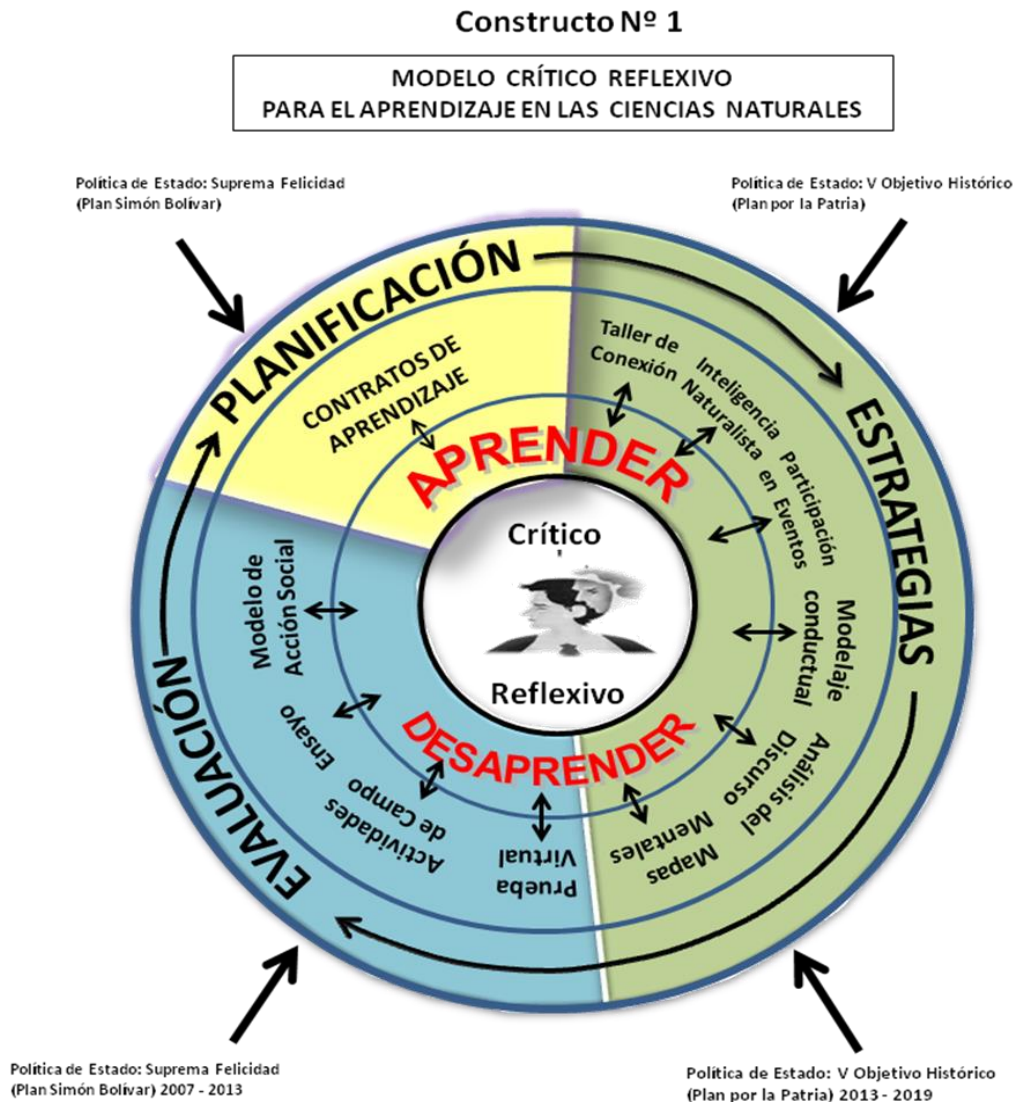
Constructo Nº 1

MODELO CRÍTICO REFLEXIVO
PARA EL APRENDIZAJE EN LAS CIENCIAS NATURALES

Política de Estado: Suprema Felicidad
(Plan Simón Bolívar)

Política de Estado: V Objetivo Histórico
(Plan por la Patria)

PLANIFICACIÓN

ESTRATEGIAS

EVALUACIÓN

CONTRATOS DE APRENDIZAJE

Taller de Conexión

Inteligencia Naturalista

Participación en Eventos

Modelaje conductual

Análisis del Discurso

Mapas Mentales

Prueba Virtual

Actividades de Campo

Ensayo

Modelo de Acción Social

APRENDER

Crítico

Reflexivo

DESAPRENDER

Política de Estado: Suprema Felicidad
(Plan Simón Bolívar) 2007 - 2013

Política de Estado: V Objetivo Histórico
(Plan por la Patria) 2013 - 2019